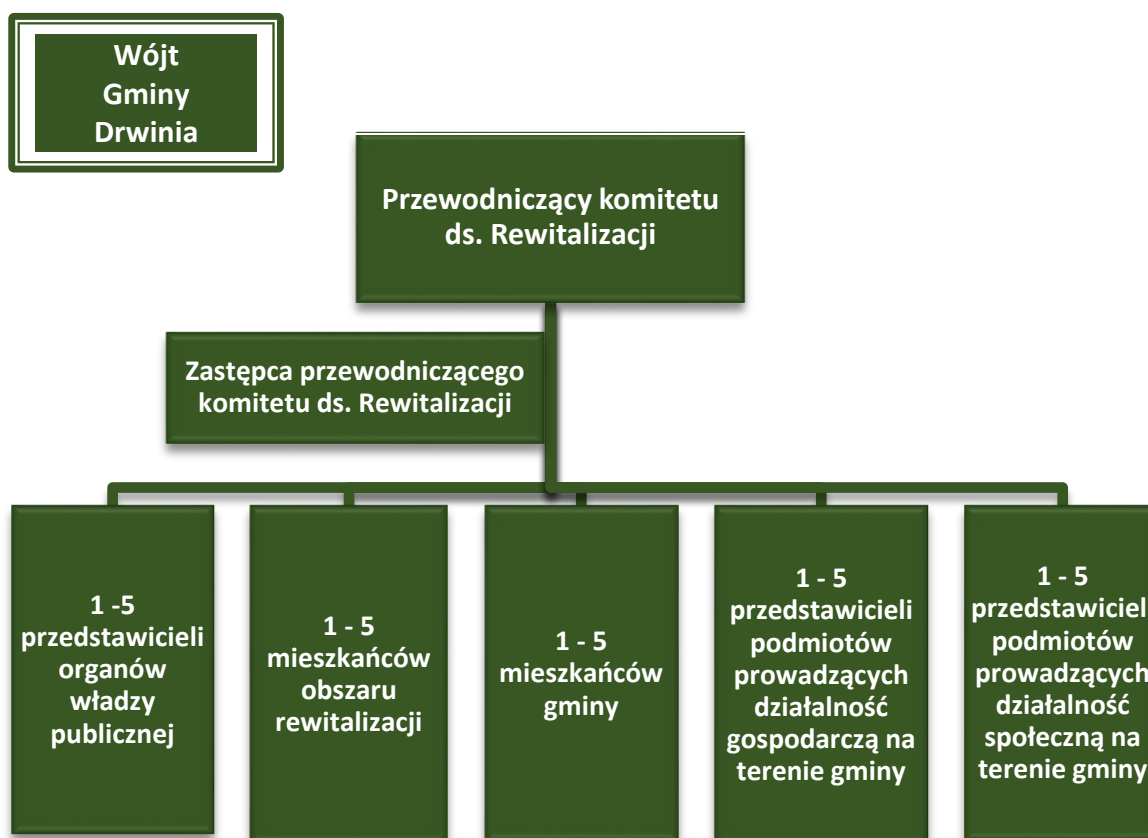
Wójt Gminy Drwinia

Przewodniczący komitetu ds. Rewitalizacji

Zastępca przewodniczącego komitetu ds. Rewitalizacji

1 -5 przedstawicieli organów władzy publicznej

1 - 5 mieszkańców obszaru rewitalizacji

1 - 5 mieszkańców gminy

1 - 5 przedstawicieli podmiotów prowadzących działalność gospodarczą na terenie gminy

1 - 5 przedstawicieli podmiotów prowadzących działalność społeczną na terenie gminy